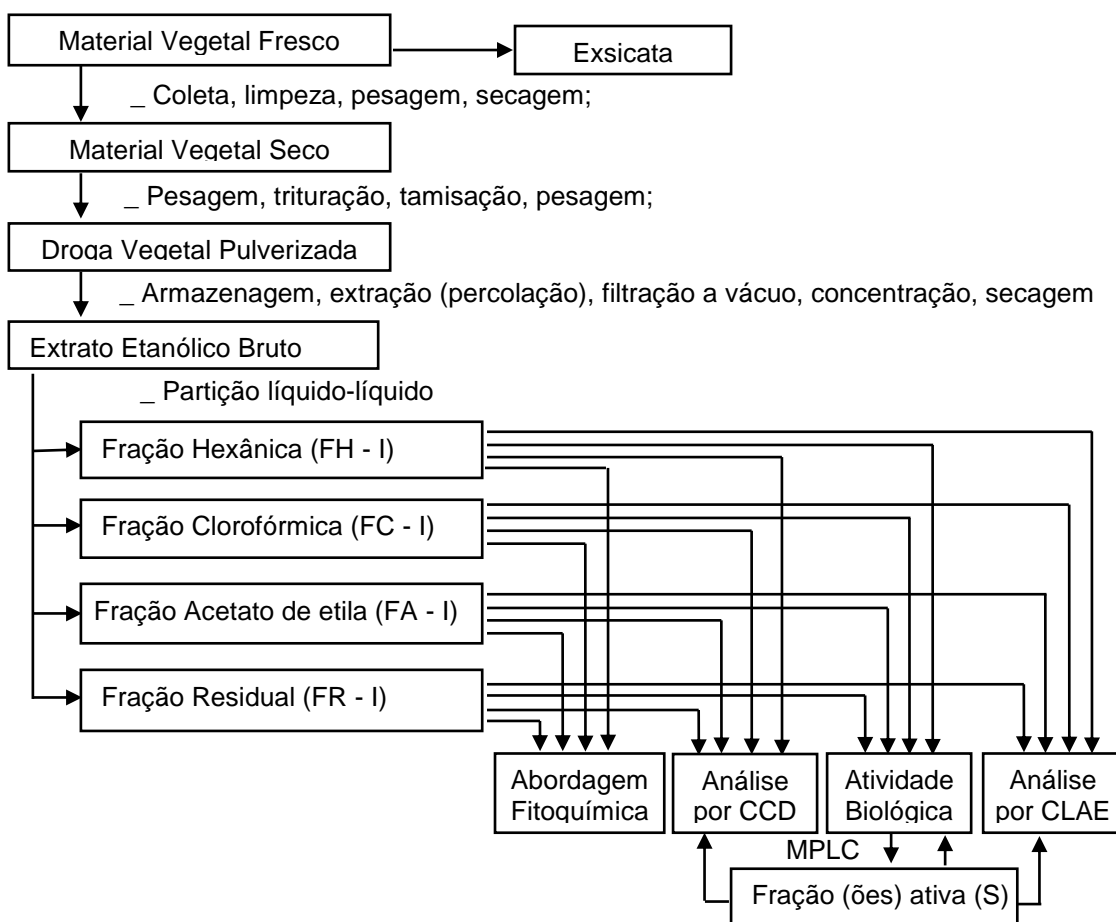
Material Vegetal Fresco

Exsicata

_ Coleta, limpeza, pesagem, secagem;

Material Vegetal Seco

_ Pesagem, trituração, tamisação, pesagem;

Droga Vegetal Pulverizada

_ Armazenagem, extração (percolação), filtração a vácuo, concentração, secagem

Extrato Etanólico Bruto

_ Partição líquido-líquido

Fração Hexânica (FH - I)

Fração Clorofórmica (FC - I)

Fração Acetato de etila (FA - I)

Fração Residual (FR - I)

Abordagem Fitoquímica

Análise por CCD

Atividade Biológica

Análise por CLAE

MPLC

Fração (ões) ativa (S)